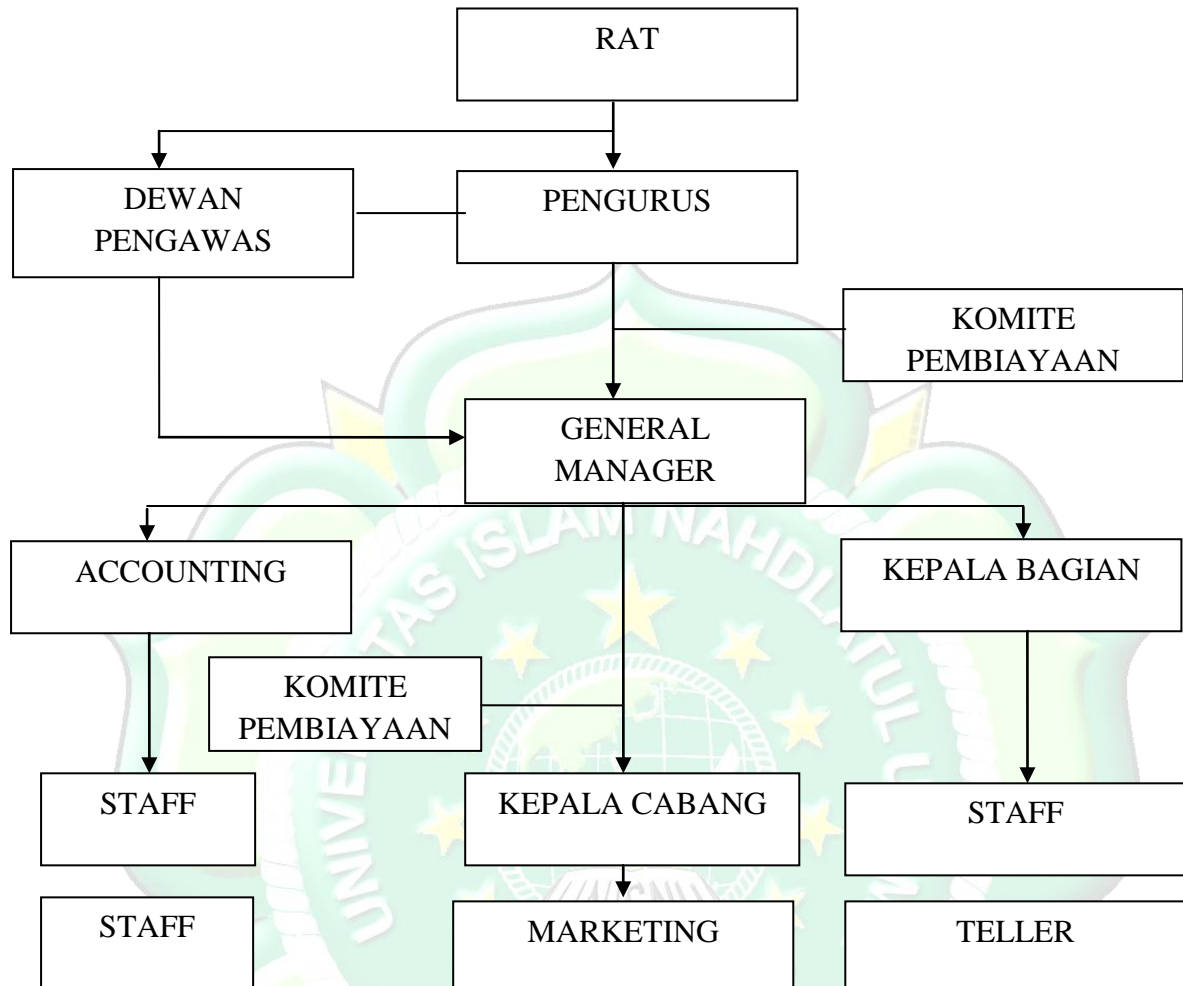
RAT

DEWAN PENGAWAS

PENGURUS

KOMITE PEMBIAYAAN

GENERAL MANAGER

ACCOUNTING

KEPALA BAGIAN

UNIVERSITAS ISLAM NAHDLATUL ULAMA

KOMITE PEMBIAYAAN

STAFF

KEPALA CABANG

STAFF

STAFF

MARKETING

TELLER